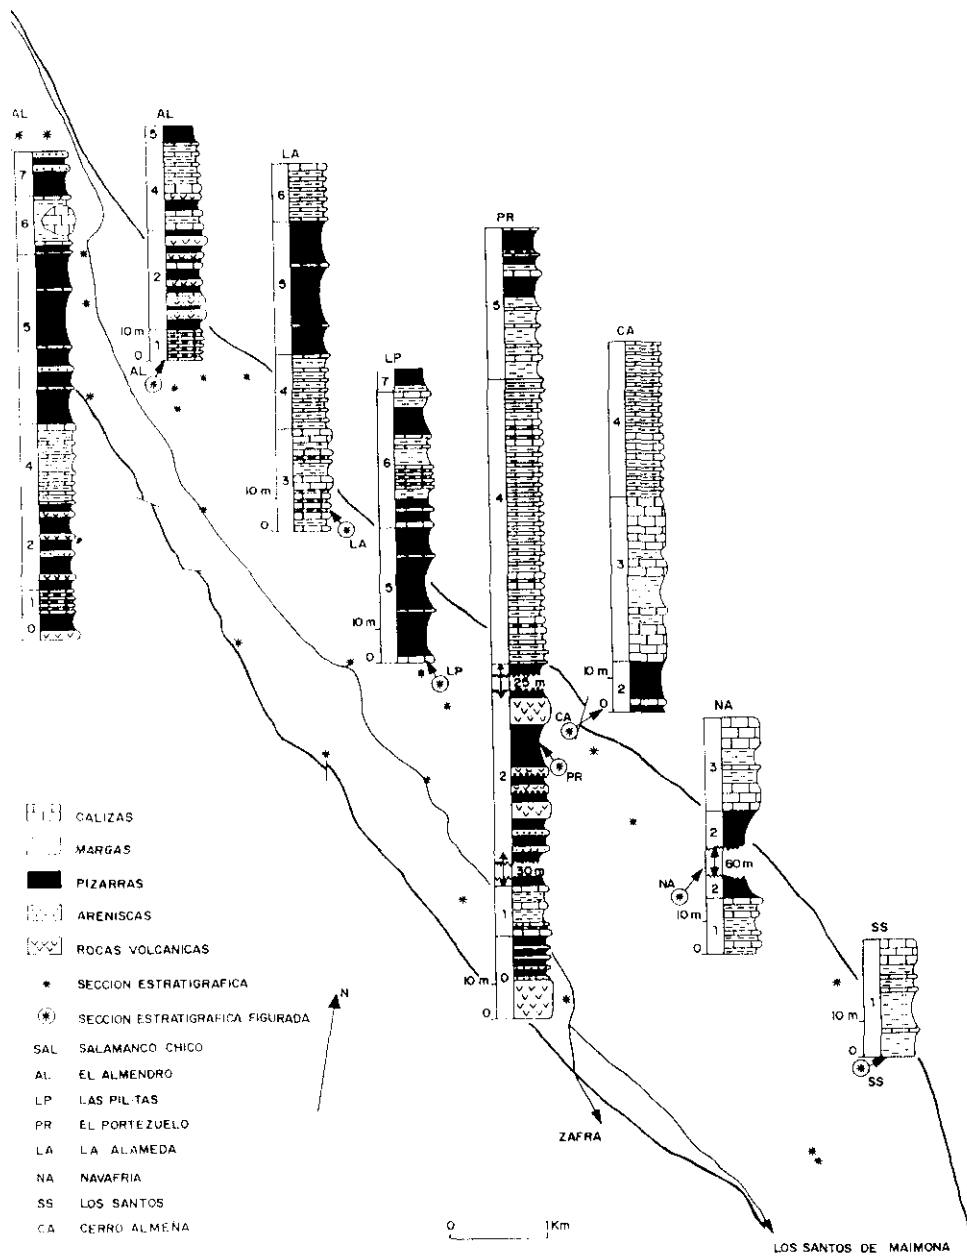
AL
7
6
5
4
2
1
0

AL
5
4
2
10 m
0
1
AL

LA
6
5
4
3
10 m
0
LA

LP
7
6
5
10 m
0
LP

PR
5
4
25 m
2
30 m
1
10 m
0
0
PR

CA
4
3
10 m
2
0
CA

NA
3
2
60 m
2
10 m
1
0
NA

SS
1
10 m
0
SS

CALIZAS
MARGAS
PIZARRAS
ARENISCAS
ROCAS VOLCANICAS
SECCION ESTRATIGRAFICA
SECCION ESTRATIGRAFICA FIGURADA
SAL SALAMANCO CHICO
AL EL ALMENDRO
LP LAS PILETAS
PR EL PORTEZUELO
LA LA ALAMEDA
NA NAVAFRIA
SS LOS SANTOS
CA CERRO ALMEÑA

N

ZAFRA

0 1Km

LOS SANTOS DE MAIMONA